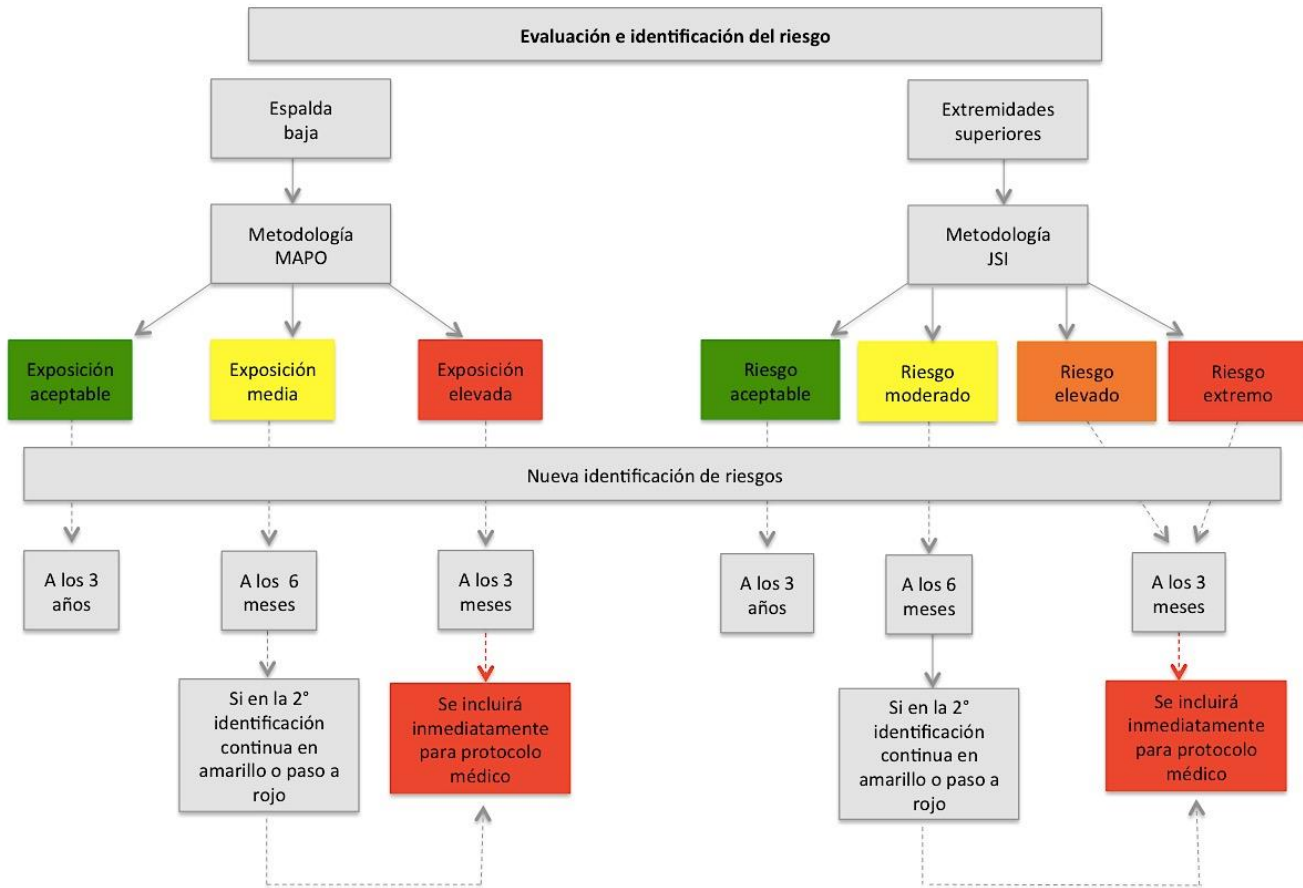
Evaluación e identificación del riesgo

Espalda baja

Metodología MAPO

Exposición aceptable

Exposición media

Exposición elevada

Extremidades superiores

Metodología JSI

Riesgo aceptable

Riesgo moderado

Riesgo elevado

Riesgo extremo

Nueva identificación de riesgos

A los 3 años

A los 6 meses

A los 3 meses

A los 3 años

A los 6 meses

A los 3 meses

Si en la 2° identificación continua en amarillo o paso a rojo

Se incluirá inmediatamente para protocolo médico

Si en la 2° identificación continua en amarillo o paso a rojo

Se incluirá inmediatamente para protocolo médico